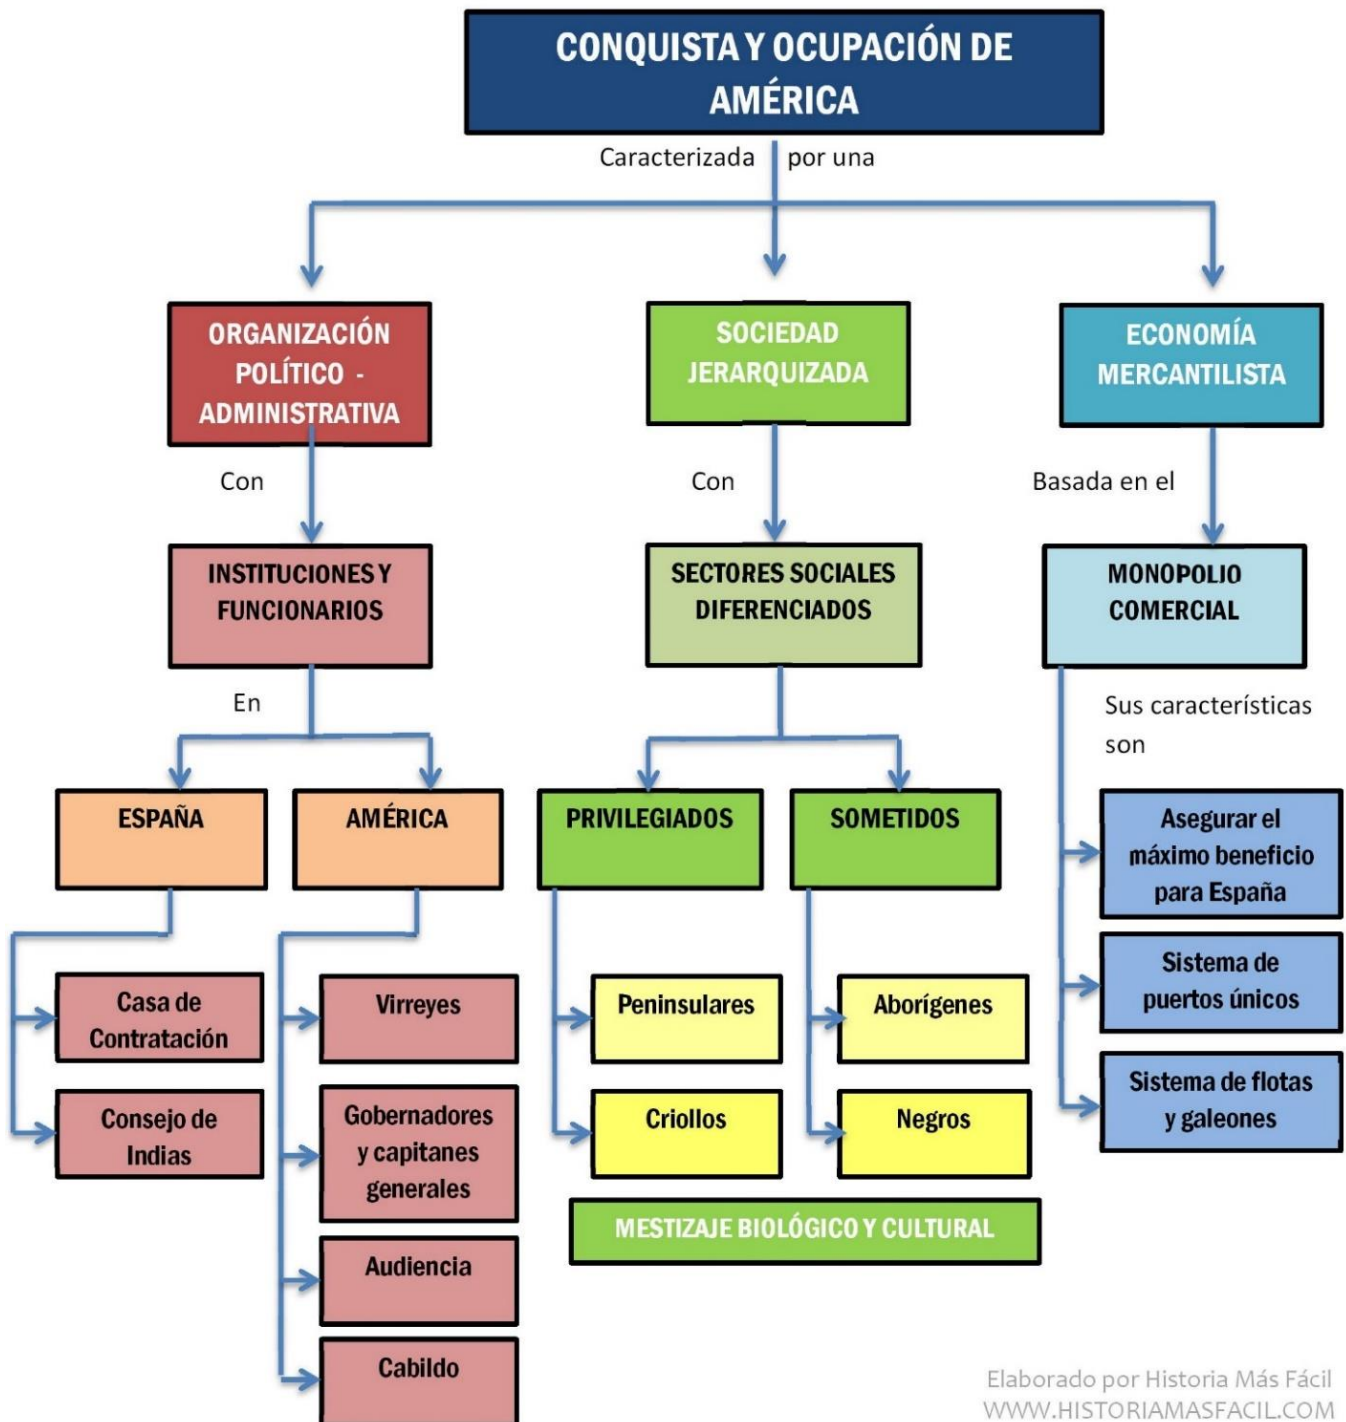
CONQUISTA Y OCUPACIÓN DE AMÉRICA

Caracterizada por una

ORGANIZACIÓN POLÍTICO - ADMINISTRATIVA

SOCIEDAD JERARQUIZADA

ECONOMÍA MERCANTILISTA

Con

Con

Basada en el

INSTITUCIONES Y FUNCIONARIOS

SECTORES SOCIALES DIFERENCIADOS

MONOPOLIO COMERCIAL

En

Sus características son

ESPAÑA

AMÉRICA

PRIVILEGIADOS

SOMETIDOS

Asegurar el máximo beneficio para España

Casa de Contratación

Virreyes

Peninsulares

Aborígenes

Sistema de puertos únicos

Consejo de Indias

Gobernadores y capitanes generales

Criollos

Negros

Sistema de flotas y galeones

MESTIZAJE BIOLÓGICO Y CULTURAL

Audiencia

Cabildo

Elaborado por Historia Más Fácil
WWW.HISTORIAMASFACIL.COM